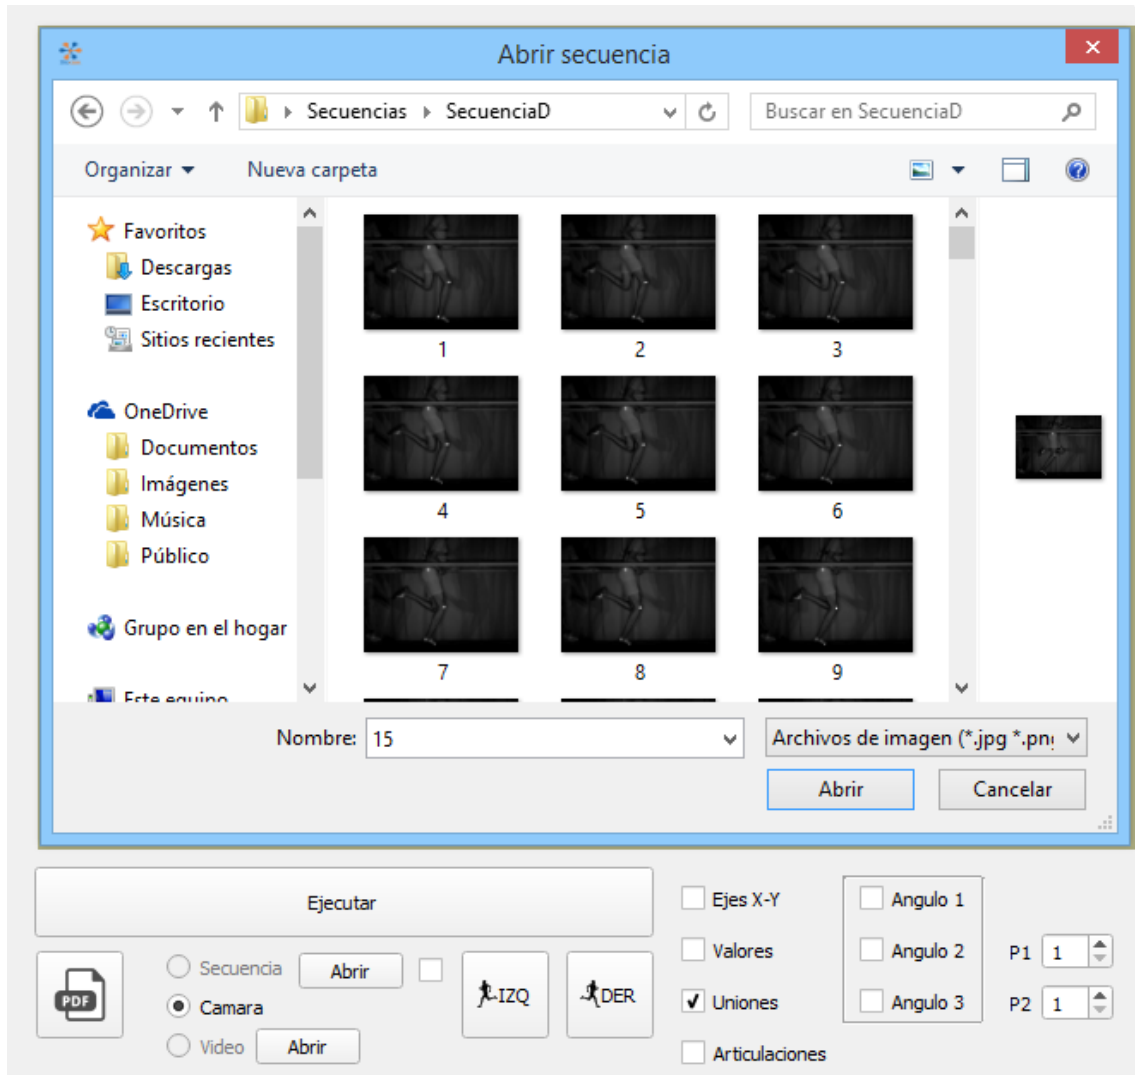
Abrir secuencia

Secuencias ▸ SecuenciaD

Buscar en SecuenciaD

Organizar ▾ Nueva carpeta

Favoritos
Descargas
Escritorio
Sitios recientes

OneDrive
Documentos
Imágenes
Música
Público

Grupo en el hogar

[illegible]

1 2 3
4 5 6
7 8 9

Nombre: 15

Archivos de imagen (*.jpg *.pn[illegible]

Abrir Cancelar

Ejecutar

PDF

Secuencia Abrir
Camara
Video Abrir

IZQ DER

Ejes X-Y
Valores
✓ Uniones
Articulaciones

Angulo 1
Angulo 2
Angulo 3

P1 1
P2 1